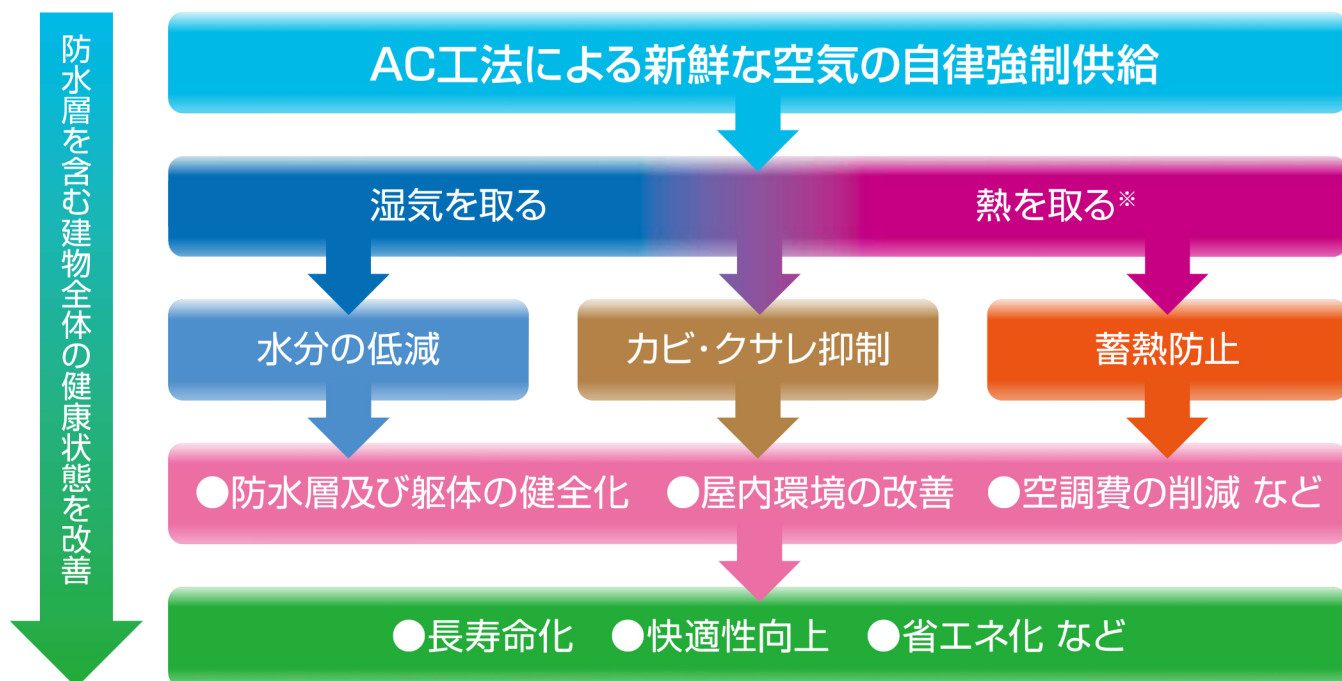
防水層を含む建物全体の健康状態を改善

AC工法による新鮮な空気の自律強制供給

湿気を取る

熱を取る※

水分の低減

カビ・クサレ抑制

蓄熱防止

●防水層及び躯体の健全化　●屋内環境の改善　●空調費の削減 など

●長寿命化　●快適性向上　●省エネ化 など